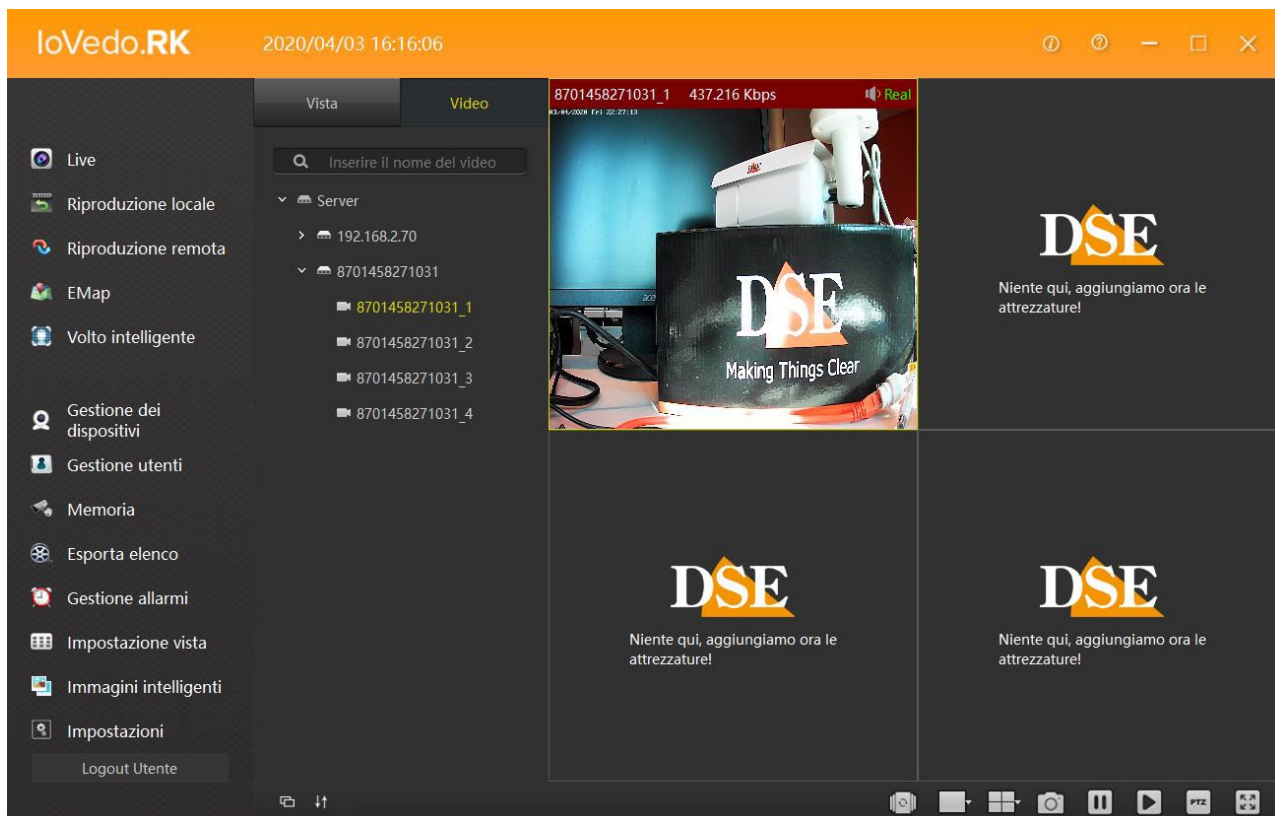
IoVedo.RK 2020/04/03 16:16:06

Live
Riproduzione locale
Riproduzione remota
EMap
Volto intelligente

Gestione dei dispositivi
Gestione utenti
Memoria
Esporta elenco
Gestione allarmi
Impostazione vista
Immagini intelligenti
Impostazioni
Logout Utente

Vista
Video
Inserire il nome del video
Server
192.168.2.70
8701458271031
8701458271031_1
8701458271031_2
8701458271031_3
8701458271031_4

8701458271031_1 437.216 Kbps Real
03-04-2020 Fri 22:27:13
DSE
Making Things Clear

DSE
Niente qui, aggiungiamo ora le attrezzature!

DSE
Niente qui, aggiungiamo ora le attrezzature!

DSE
Niente qui, aggiungiamo ora le attrezzature!

PTZ